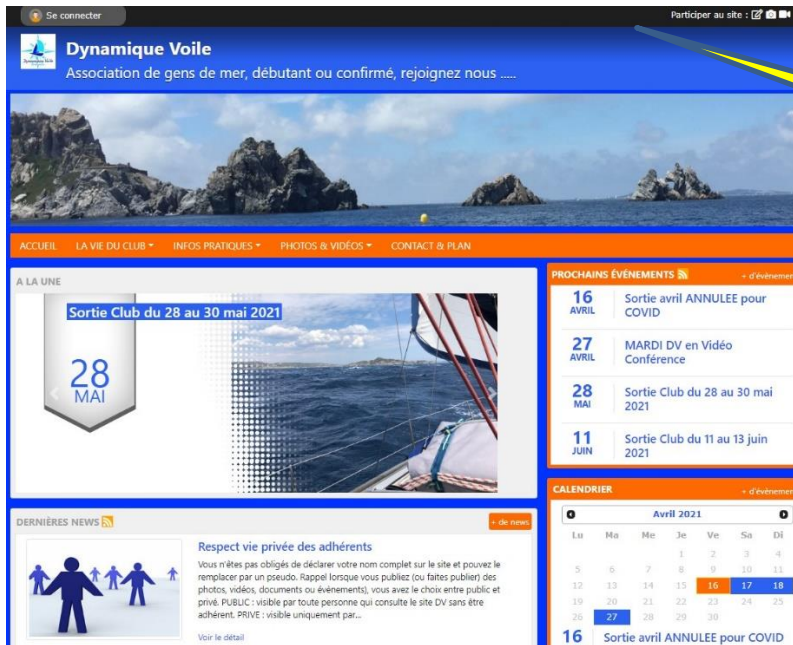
Se connecter

Participer au site :

Dynamique Voile

Association de gens de mer, débutant ou confirmé, rejoignez nous .....

ACCUEIL LA VIE DU CLUB ▾ INFOS PRATIQUES ▾ PHOTOS & VIDÉOS ▾ CONTACT & PLAN

A LA UNE

Sortie Club du 28 au 30 mai 2021

28 MAI

PROCHAINS ÉVÉNEMENTS

+ d'événemen

16 AVRIL Sortie avril ANNULEE pour COVID

27 AVRIL MARDI DV en Vidéo Conférence

28 MAI Sortie Club du 28 au 30 mai 2021

11 JUIN Sortie Club du 11 au 13 juin 2021

CALENDRIER

+ d'événemen

Avril 2021

| Lu | Ma | Me | Je | Ve | Sa | Di |
|---|---|---|---|---|---|---|
| | | | 1 | 2 | 3 | 4 |
| 5 | 6 | 7 | 8 | 9 | 10 | 11 |
| 12 | 13 | 14 | 15 | 16 | 17 | 18 |
| 19 | 20 | 21 | 22 | 23 | 24 | 25 |
| 26 | 27 | 28 | 29 | 30 | | |

16 Sortie avril ANNULEE pour COVID

DERNIÈRES NEWS

+ de news

Respect vie privée des adhérents

Vous n'êtes pas obligés de déclarer votre nom complet sur le site et pouvez le remplacer par un pseudo. Rappel lorsque vous publiez (ou faites publier) des photos, vidéos, documents ou événements), vous avez le choix entre public et privé. PUBLIC : visible par toute personne qui consulte le site DV sans être adhérent. PRIVE : visible uniquement par...

Voir le détail